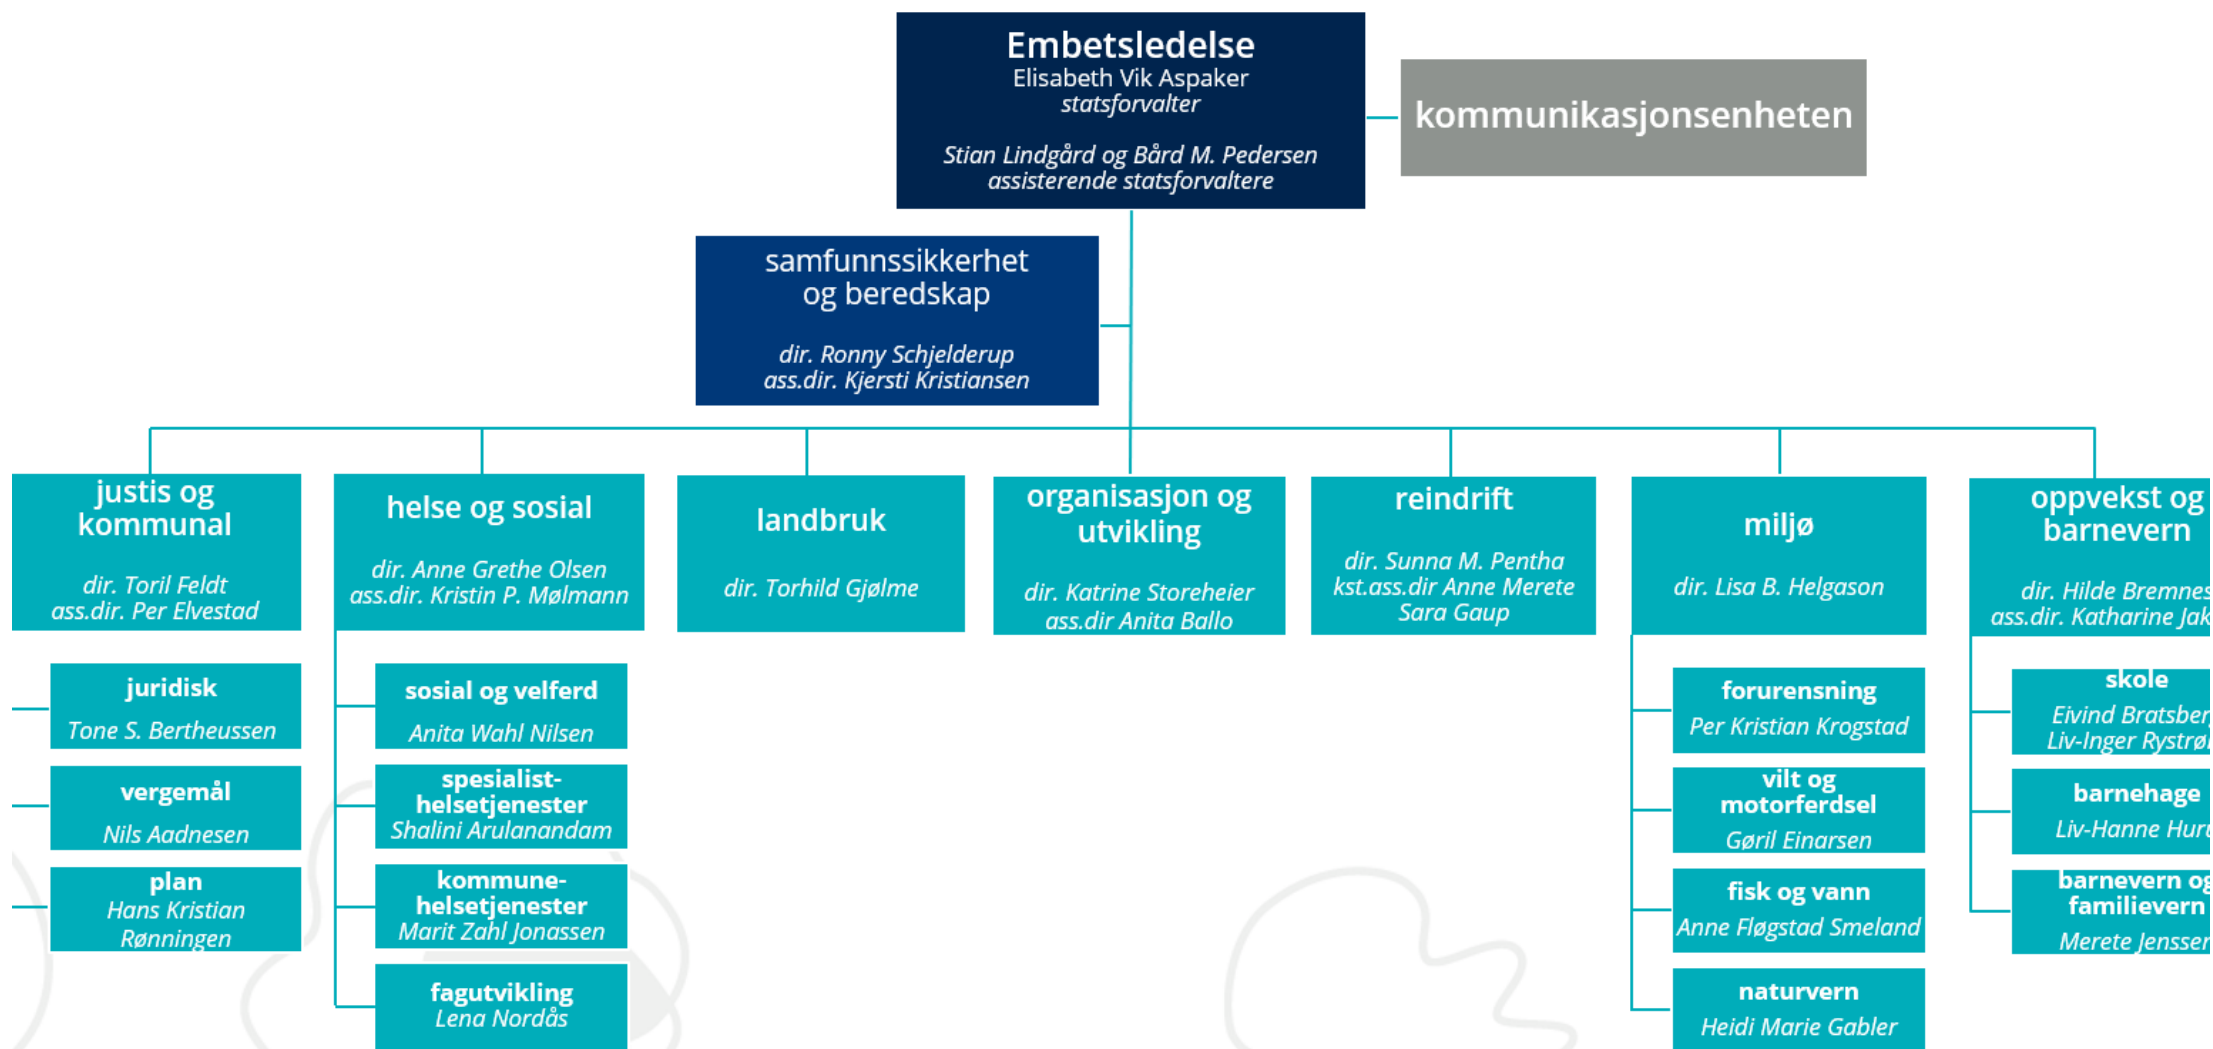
Embetsledelse
Elisabeth Vik Aspaker
statsforvalter

Stian Lindgård og Bård M. Pedersen
assisterende statsforvaltere

kommunikasjonsenheten

samfunnssikkerhet og beredskap

dir. Ronny Schjelderup
ass.dir. Kjersti Kristiansen

justis og kommunal

dir. Toril Feldt
ass.dir. Per Elvestad

juridisk
Tone S. Bertheussen

vergemål
Nils Aadnesen

plan
Hans Kristian Rønningen

helse og sosial

dir. Anne Grethe Olsen
ass.dir. Kristin P. Mølmann

sosial og velferd
Anita Wahl Nilsen

spesialisthelsetjenester
Shalini Arulanandam

kommunehelsetjenester
Marit Zahl Jonassen

fagutvikling
Lena Nordås

landbruk

dir. Torhild Gjølme

organisasjon og utvikling

dir. Katrine Storeheier
ass.dir Anita Ballo

reindrift

dir. Sunna M. Pentha
kst.ass.dir Anne Merete Sara Gaup

miljø

dir. Lisa B. Helgason

forurensning
Per Kristian Krogstad

vilt og motorferdsel
Gøril Einarsen

fisk og vann
Anne Fløgstad Smeland

naturvern
Heidi Marie Gabler

oppvekst og barnevern

dir. Hilde Bremnes
ass.dir. Katharine Jak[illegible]

skole
Eivind Bratsber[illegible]
Liv-Inger Rystrø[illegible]

barnehage
Liv-Hanne Hur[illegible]

barnevern og familievern
Merete Jenssen